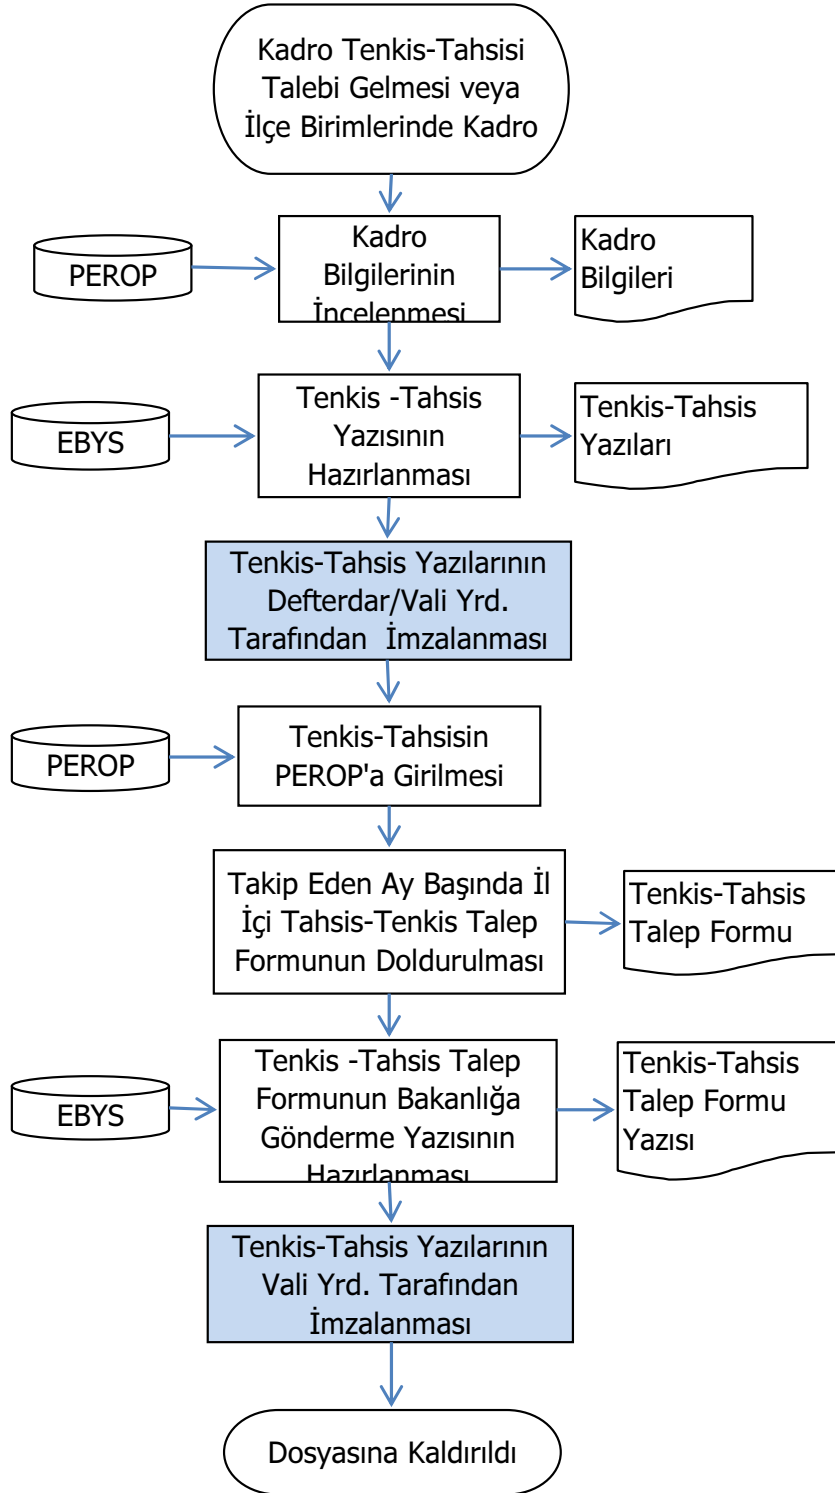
Kadro Tenkis-Tahsisi Talebi Gelmesi veya İlçe Birimlerinde Kadro

PEROP

Kadro Bilgilerinin İncelenmesi

Kadro Bilgileri

EBYS

Tenkis -Tahsis Yazısının Hazırlanması

Tenkis-Tahsis Yazıları

Tenkis-Tahsis Yazılarının Defterdar/Vali Yrd. Tarafından İmzalanması

PEROP

Tenkis-Tahsisin PEROP'a Girilmesi

Takip Eden Ay Başında İl İçi Tahsis-Tenkis Talep Formunun Doldurulması

Tenkis-Tahsis Talep Formu

EBYS

Tenkis -Tahsis Talep Formunun Bakanlığa Gönderme Yazısının Hazırlanması

Tenkis-Tahsis Talep Formu Yazısı

Tenkis-Tahsis Yazılarının Vali Yrd. Tarafından İmzalanması

Dosyasına Kaldırıldı